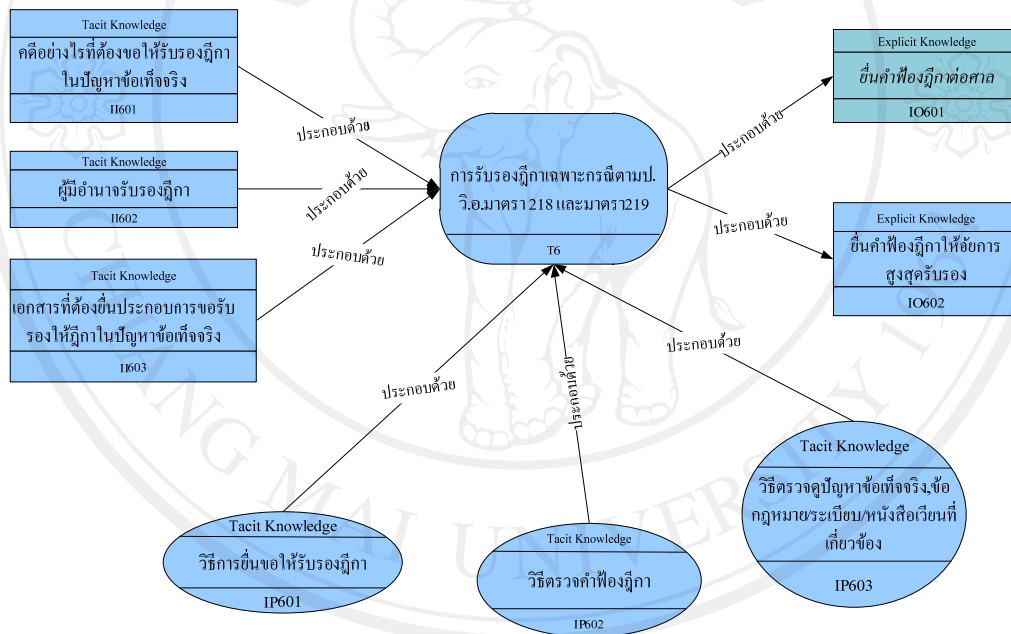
Tacit Knowledge
คดีอย่างไรที่ต้องขอให้รับรองฎีกาในปัญหาข้อเท็จจริง
II601

Tacit Knowledge
ผู้มีอำนาจรับรองฎีกา
II602

Tacit Knowledge
เอกสารที่ต้องยื่นประกอบการขอรับรองให้ฎีกาในปัญหาข้อเท็จจริง
II603

ประกอบด้วย
ประกอบด้วย
ประกอบด้วย

การรับรองฎีกาเฉพาะกรณีตามป.วิ.อ.มาตรา 218 และมาตรา219
T6

ประกอบด้วย
ประกอบด้วย

Explicit Knowledge
ยื่นคำฟ้องฎีกาต่อศาล
IO601

Explicit Knowledge
ยื่นคำฟ้องฎีกาให้อัยการสูงสุดรับรอง
IO602

ประกอบด้วย
ประกอบด้วย
ประกอบด้วย

Tacit Knowledge
วิธีการยื่นขอให้รับรองฎีกา
IP601

Tacit Knowledge
วิธีตรวจคำฟ้องฎีกา
IP602

Tacit Knowledge
วิธีตรวจดูปัญหาข้อเท็จจริง,ข้อกฎหมาย/ระเบียบ/หนังสือเวียนที่เกี่ยวข้อง
IP603